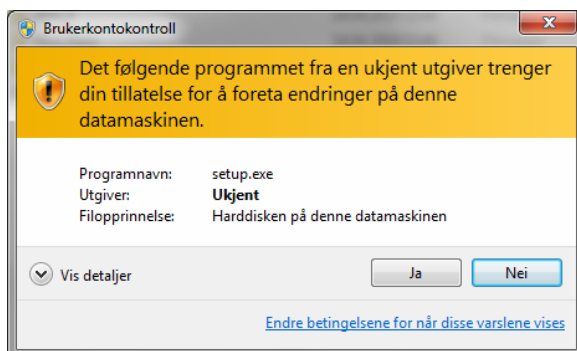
Brukerkontokontroll

Det følgende programmet fra en ukjent utgiver trenger din tillatelse for å foreta endringer på denne datamaskinen.

| | |
|---|---|
| Programnavn: | setup.exe |
| Utgiver: | Ukjent |
| Filopprinnelse: | Harddisken på denne datamaskinen |

Vis detaljer

Ja

Nei

Endre betingelsene for når disse varslene vises